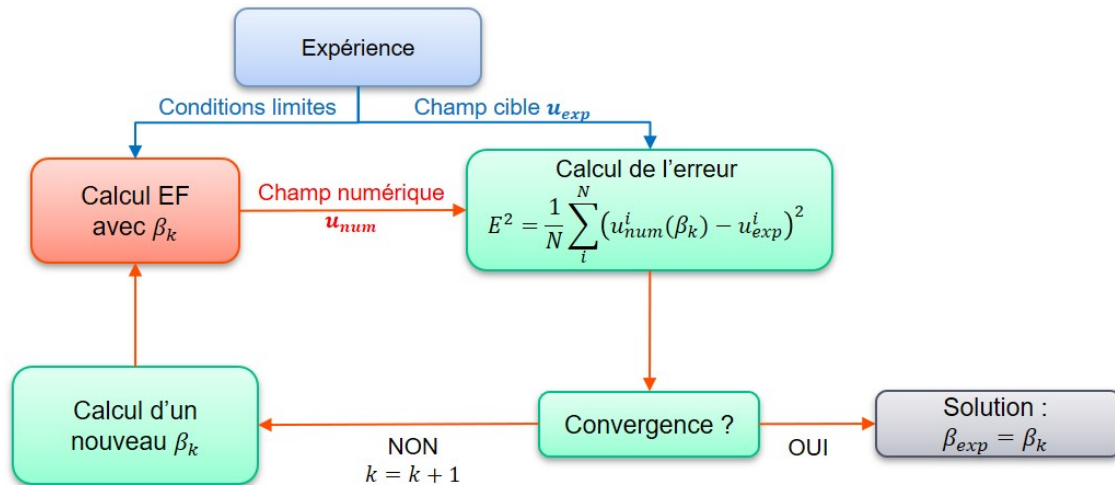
Expérience

Conditions limites

Champ cible $\boldsymbol{u_{exp}}$

Calcul EF avec $\beta_k$

Champ numérique $\boldsymbol{u_{num}}$

Calcul de l'erreur
$E^2 = \frac{1}{N}\sum_{i}^{N}\left(u_{num}^{i}(\beta_k) - u_{exp}^{i}\right)^2$

Calcul d'un nouveau $\beta_k$

NON
$k = k + 1$

Convergence ?

OUI

Solution :
$\beta_{exp} = \beta_k$